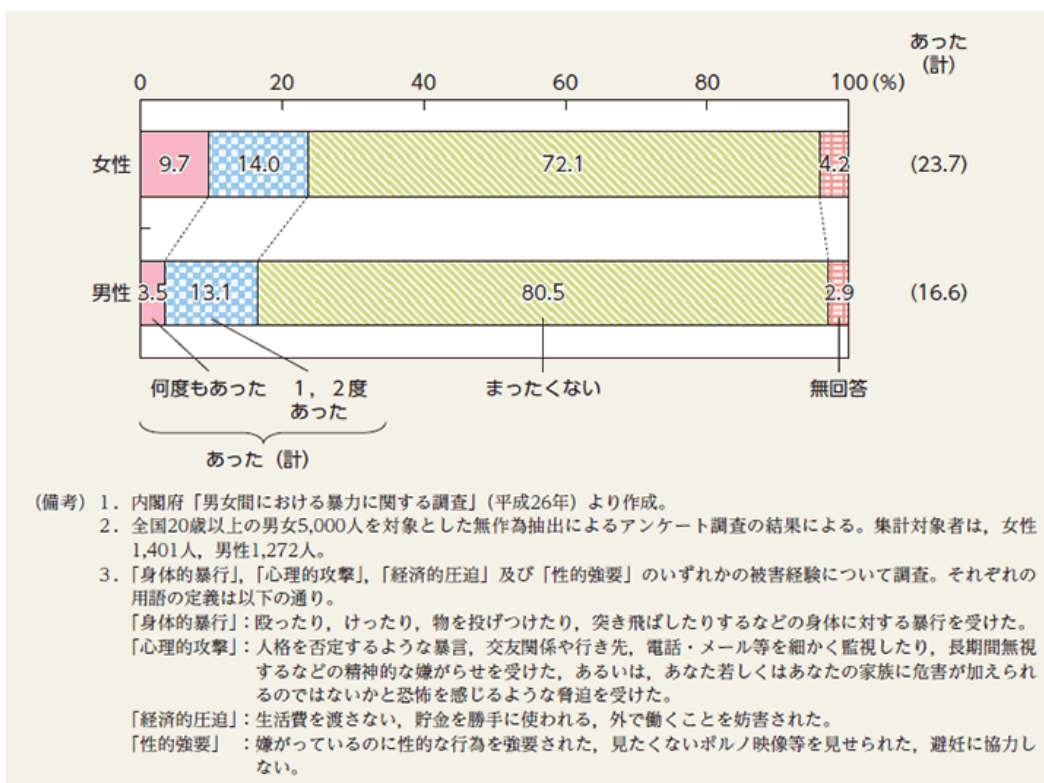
あった（計）

0　20　40　60　80　100（%）

女性　9.7　14.0　72.1　4.2　(23.7)

男性　3.5　13.1　80.5　2.9　(16.6)

何度もあった　1，2度あった　まったくない　無回答

あった（計）

（備考）1．内閣府「男女間における暴力に関する調査」（平成26年）より作成。
2．全国20歳以上の男女5,000人を対象とした無作為抽出によるアンケート調査の結果による。集計対象者は，女性1,401人，男性1,272人。
3．「身体的暴行」，「心理的攻撃」，「経済的圧迫」及び「性的強要」のいずれかの被害経験について調査。それぞれの用語の定義は以下の通り。
「身体的暴行」：殴ったり，けったり，物を投げつけたり，突き飛ばしたりするなどの身体に対する暴行を受けた。
「心理的攻撃」：人格を否定するような暴言，交友関係や行き先，電話・メール等を細かく監視したり，長期間無視するなどの精神的な嫌がらせを受けた，あるいは，あなた若しくはあなたの家族に危害が加えられるのではないかと恐怖を感じるような脅迫を受けた。
「経済的圧迫」：生活費を渡さない，貯金を勝手に使われる，外で働くことを妨害された。
「性的強要」　：嫌がっているのに性的な行為を強要された，見たくないポルノ映像等を見せられた，避妊に協力しない。